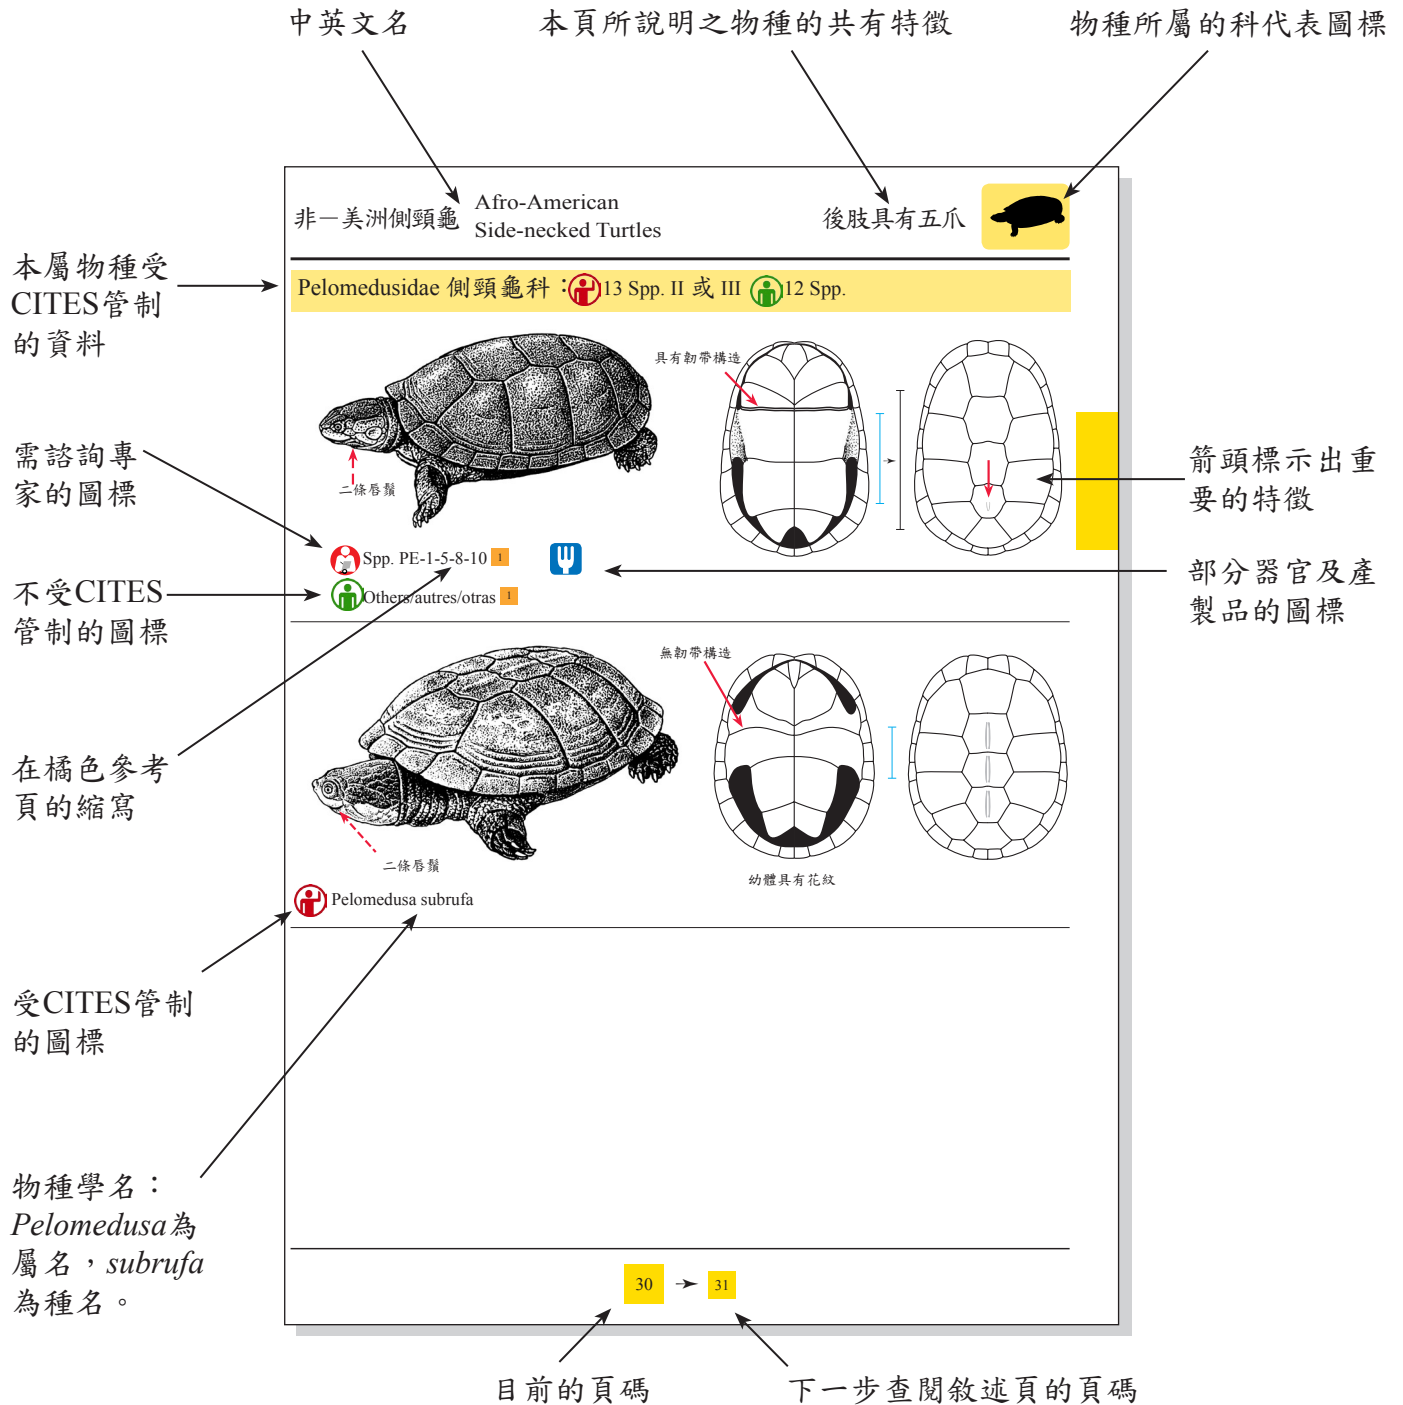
中英文名

本頁所說明之物種的共有特徵

物種所屬的科代表圖標

非一美洲側頸龜 Afro-American Side-necked Turtles

後肢具有五爪

本屬物種受CITES管制的資料

Pelomedusidae 側頸龜科 : 13 Spp. II 或 III 12 Spp.

具有韌帶構造

二條唇鬚

箭頭標示出重要的特徵

需諮詢專家的圖標

Spp. PE-1-5-8-10 1

部分器官及產製品的圖標

不受CITES管制的圖標

Others/autres/otras 1

無韌帶構造

在橘色參考頁的縮寫

二條唇鬚

幼體具有花紋

Pelomedusa subrufa

受CITES管制的圖標

物種學名：*Pelomedusa*為屬名，*subrufa*為種名。

30 → 31

目前的頁碼

下一步查閱敘述頁的頁碼